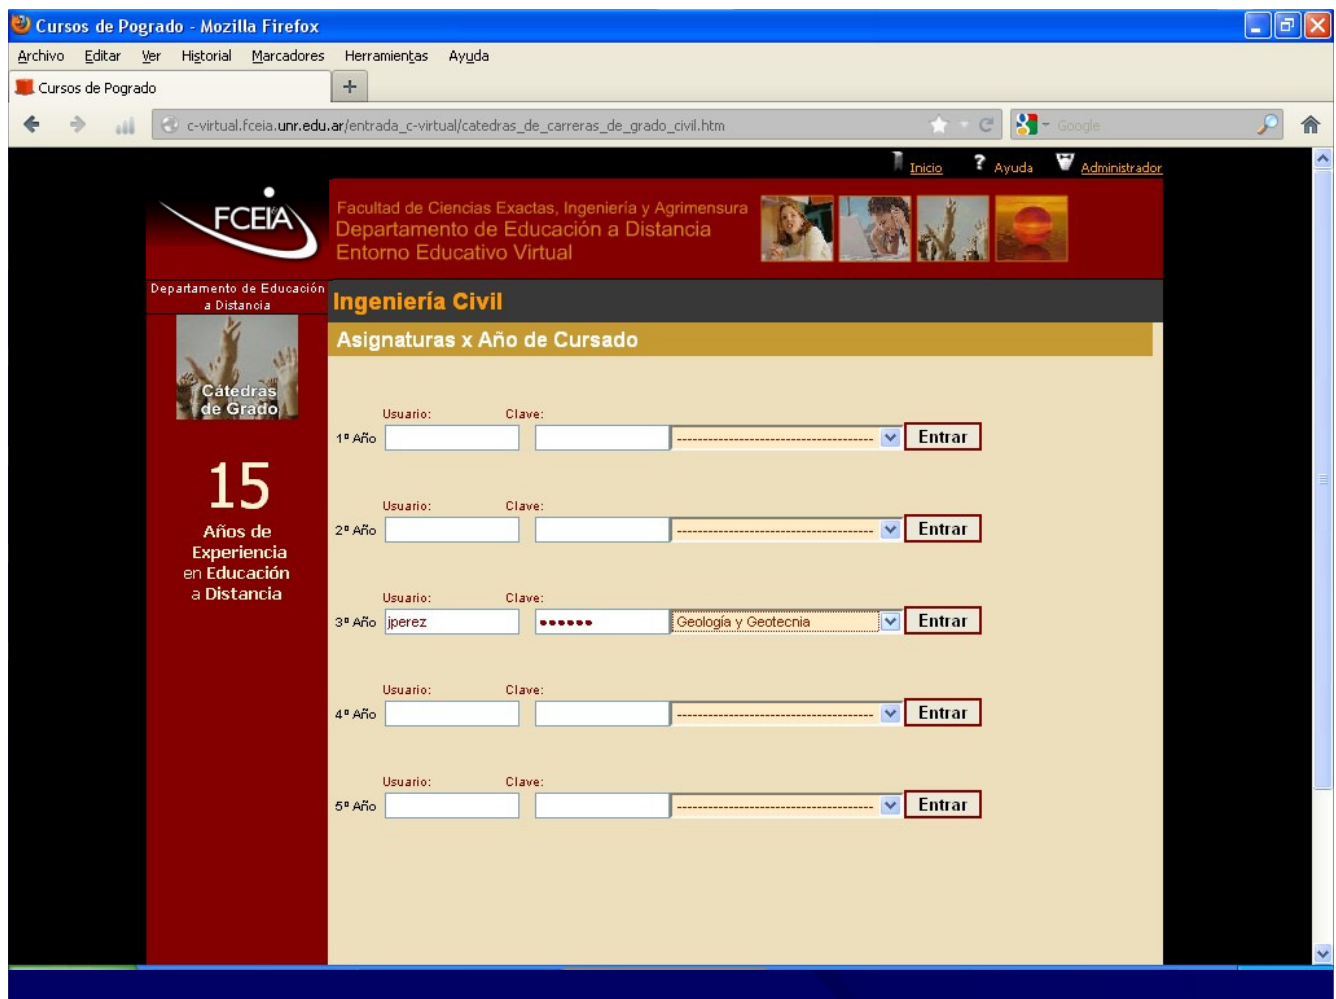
Cursos de Pogrado - Mozilla Firefox

Archivo Editar Ver Historial Marcadores Herramientas Ayuda

Cursos de Pogrado +

c-virtual.fceia.unr.edu.ar/entrada_c-virtual/catedras_de_carreras_de_grado_civil.htm

Google

Inicio ? Ayuda Administrador

FCEIA

Facultad de Ciencias Exactas, Ingeniería y Agrimensura
Departamento de Educación a Distancia
Entorno Educativo Virtual

Departamento de Educación a Distancia

Ingeniería Civil

Asignaturas x Año de Cursado

Cátedras de Grado

15
Años de Experiencia en Educación a Distancia

Usuario: Clave:
1º Año ------------------------------------- Entrar

Usuario: Clave:
2º Año ------------------------------------- Entrar

Usuario: Clave:
3º Año jperez •••••• Geología y Geotecnia Entrar

Usuario: Clave:
4º Año ------------------------------------- Entrar

Usuario: Clave:
5º Año ------------------------------------- Entrar